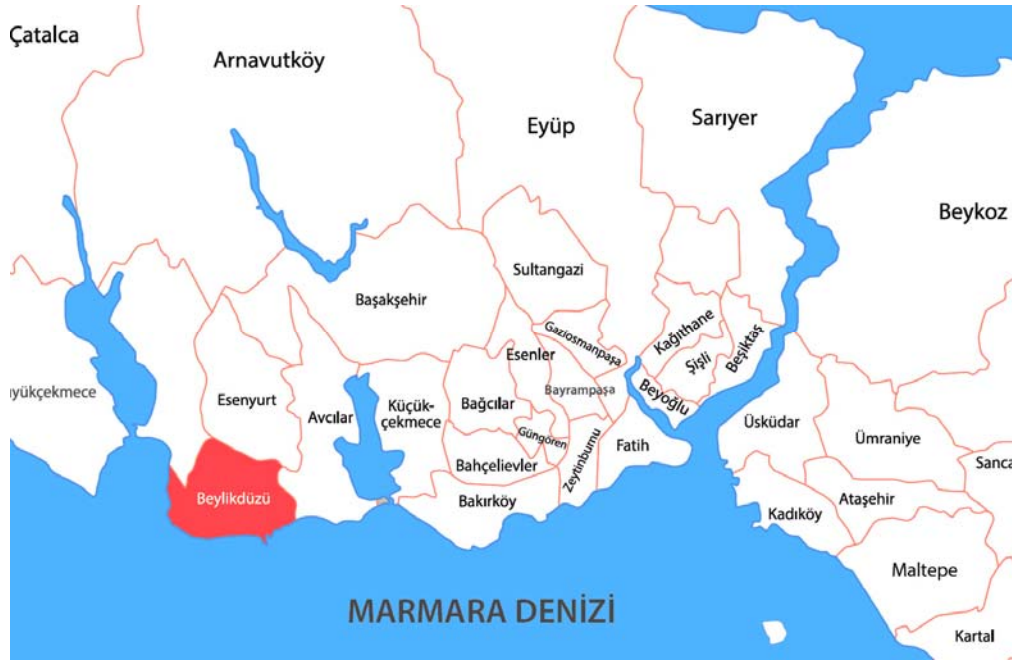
Çatalca
Arnavutköy
Eyüp
Sarıyer
Beykoz
Sultangazi
Başakşehir
Gaziosmanpaşa
Kağıthane
Esenler
Beşiktaş
Şişli
Bayrampaşa
Beyoğlu
üyükçekmece
Esenyurt
Avcılar
Küçük-çekmece
Bağcılar
Güngören
Zeytinburnu
Fatih
Üsküdar
Ümraniye
Sanca
Bahçelievler
Beylikdüzü
Bakırköy
Kadıköy
Ataşehir
Maltepe
MARMARA DENİZİ
Kartal